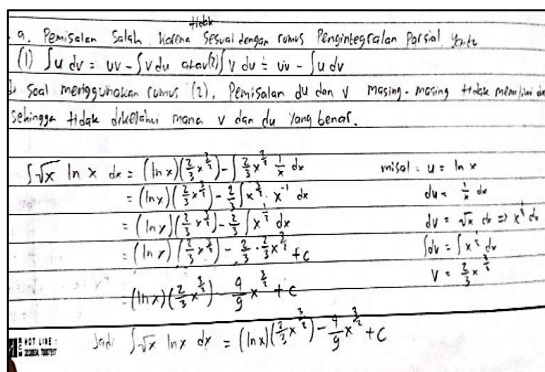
a. Pemisalan Salah karena tidak Sesuai dengan rumus Pengintegralan Parsial yaitu

(1) $\int u\,dv = uv - \int v\,du$ atau (2) $\int v\,du = uv - \int u\,dv$

b. Soal menggunakan rumus (2), Pemisalan du dan v masing-masing tidak memenuhi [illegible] sehingga tidak diketahui mana v dan du yang benar.

$\int \sqrt{x} \ln x \, dx = (\ln x)(\frac{2}{3}x^{\frac{3}{2}}) - \int \frac{2}{3}x^{\frac{3}{2}} \frac{1}{x} dx$

$= (\ln x)(\frac{2}{3}x^{\frac{3}{2}}) - \frac{2}{3}\int x^{\frac{3}{2}} \cdot x^{-1} dx$

$= (\ln x)(\frac{2}{3}x^{\frac{3}{2}}) - \frac{2}{3}\int x^{\frac{1}{2}} dx$

$= (\ln x)(\frac{2}{3}x^{\frac{3}{2}}) - \frac{2}{3} \cdot \frac{2}{3}x^{\frac{3}{2}} + c$

$= (\ln x)(\frac{2}{3}x^{\frac{3}{2}}) - \frac{4}{9}x^{\frac{3}{2}} + c$

misal : $u = \ln x$

$du = \frac{1}{x} dx$

$dv = \sqrt{x}\, dx \Rightarrow x^{\frac{1}{2}} dx$

$\int dv = \int x^{\frac{1}{2}} dx$

$v = \frac{2}{3}x^{\frac{3}{2}}$

Jadi $\int \sqrt{x} \ln x \, dx = (\ln x)(\frac{2}{3}x^{\frac{3}{2}}) - \frac{4}{9}x^{\frac{3}{2}} + c$

HOT LINE : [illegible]